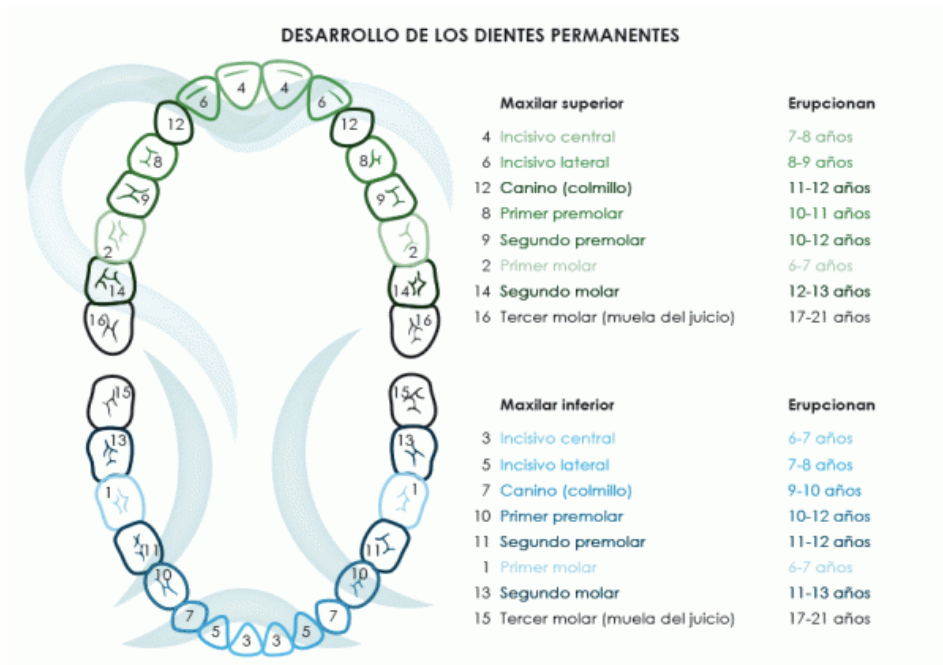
DESARROLLO DE LOS DIENTES PERMANENTES

6 4 4 6
12 12
8 8
9 9
2 2
14 14
16 16

15 15
13 13
1 1
11 11
10 10
7 7
5 3 3 5

| | Maxilar superior | Erupcionan |
|---|---|---|
| 4 | Incisivo central | 7-8 años |
| 6 | Incisivo lateral | 8-9 años |
| 12 | Canino (colmillo) | 11-12 años |
| 8 | Primer premolar | 10-11 años |
| 9 | Segundo premolar | 10-12 años |
| 2 | Primer molar | 6-7 años |
| 14 | Segundo molar | 12-13 años |
| 16 | Tercer molar (muela del juicio) | 17-21 años |

| | Maxilar inferior | Erupcionan |
|---|---|---|
| 3 | Incisivo central | 6-7 años |
| 5 | Incisivo lateral | 7-8 años |
| 7 | Canino (colmillo) | 9-10 años |
| 10 | Primer premolar | 10-12 años |
| 11 | Segundo premolar | 11-12 años |
| 1 | Primer molar | 6-7 años |
| 13 | Segundo molar | 11-13 años |
| 15 | Tercer molar (muela del juicio) | 17-21 años |